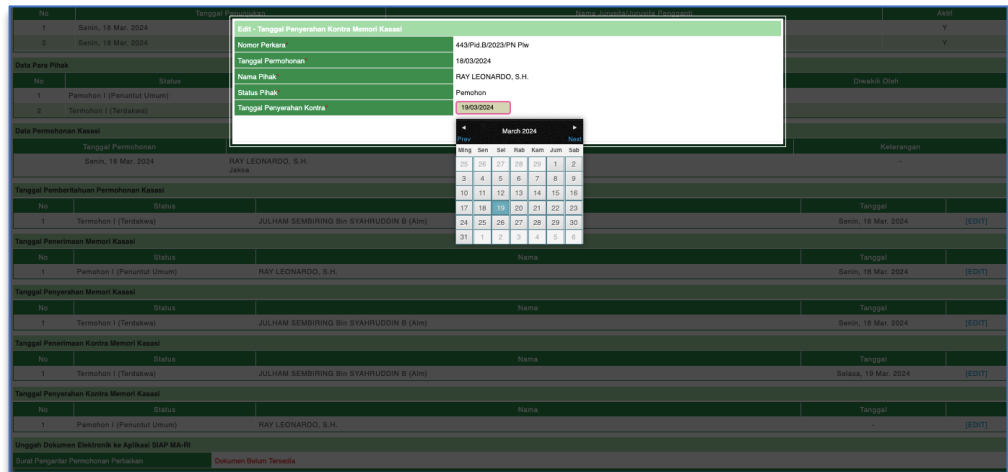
| No | Tanggal Penunjukan | Nama Jurusita/Jurusita Pengganti | Aktif |
|---|---|---|---|
| 1 | Senin, 18 Mar. 2024 | | Y |
| 2 | Senin, 18 Mar. 2024 | | Y |

Edit - Tanggal Penyerahan Kontra Memori Kasasi

| | |
|---|---|
| Nomor Perkara | 443/Pid.B/2023/PN Plw |
| Tanggal Permohonan | 18/03/2024 |
| Nama Pihak | RAY LEONARDO, S.H. |
| Status Pihak | Pemohon |
| Tanggal Penyerahan Kontra | 19/03/2024 |

Prev March 2024 Next

| Ming | Sen | Sel | Rab | Kam | Jum | Sab |
|---|---|---|---|---|---|---|
| 25 | 26 | 27 | 28 | 29 | 1 | 2 |
| 3 | 4 | 5 | 6 | 7 | 8 | 9 |
| 10 | 11 | 12 | 13 | 14 | 15 | 16 |
| 17 | 18 | 19 | 20 | 21 | 22 | 23 |
| 24 | 25 | 26 | 27 | 28 | 29 | 30 |
| 31 | 1 | 2 | 3 | 4 | 5 | 6 |

Data Para Pihak

| No | Status | | Diwakili Oleh |
|---|---|---|---|
| 1 | Pemohon I (Penuntut Umum) | | |
| 2 | Termohon I (Terdakwa) | | |

Data Permohonan Kasasi

| Tanggal Permohonan | | Keterangan |
|---|---|---|
| Senin, 18 Mar. 2024 | RAY LEONARDO, S.H. Jaksa | - |

Tanggal Pemberitahuan Permohonan Kasasi

| No | Status | Nama | Tanggal | |
|---|---|---|---|---|
| 1 | Termohon I (Terdakwa) | JULHAM SEMBIRING Bin SYAHRUDDIN B (Alm) | Senin, 18 Mar. 2024 | [EDIT] |

Tanggal Penerimaan Memori Kasasi

| No | Status | Nama | Tanggal | |
|---|---|---|---|---|
| 1 | Pemohon I (Penuntut Umum) | RAY LEONARDO, S.H. | Senin, 18 Mar. 2024 | [EDIT] |

Tanggal Penyerahan Memori Kasasi

| No | Status | Nama | Tanggal | |
|---|---|---|---|---|
| 1 | Termohon I (Terdakwa) | JULHAM SEMBIRING Bin SYAHRUDDIN B (Alm) | Senin, 18 Mar. 2024 | [EDIT] |

Tanggal Penerimaan Kontra Memori Kasasi

| No | Status | Nama | Tanggal | |
|---|---|---|---|---|
| 1 | Termohon I (Terdakwa) | JULHAM SEMBIRING Bin SYAHRUDDIN B (Alm) | Selasa, 19 Mar. 2024 | [EDIT] |

Tanggal Penyerahan Kontra Memori Kasasi

| No | Status | Nama | Tanggal | |
|---|---|---|---|---|
| 1 | Pemohon I (Penuntut Umum) | RAY LEONARDO, S.H. | - | [EDIT] |

Unggah Dokumen Elektronik ke Aplikasi SIAP MA-RI

Surat Pengantar Permohonan Perbaikan | Dokumen Belum Tersedia